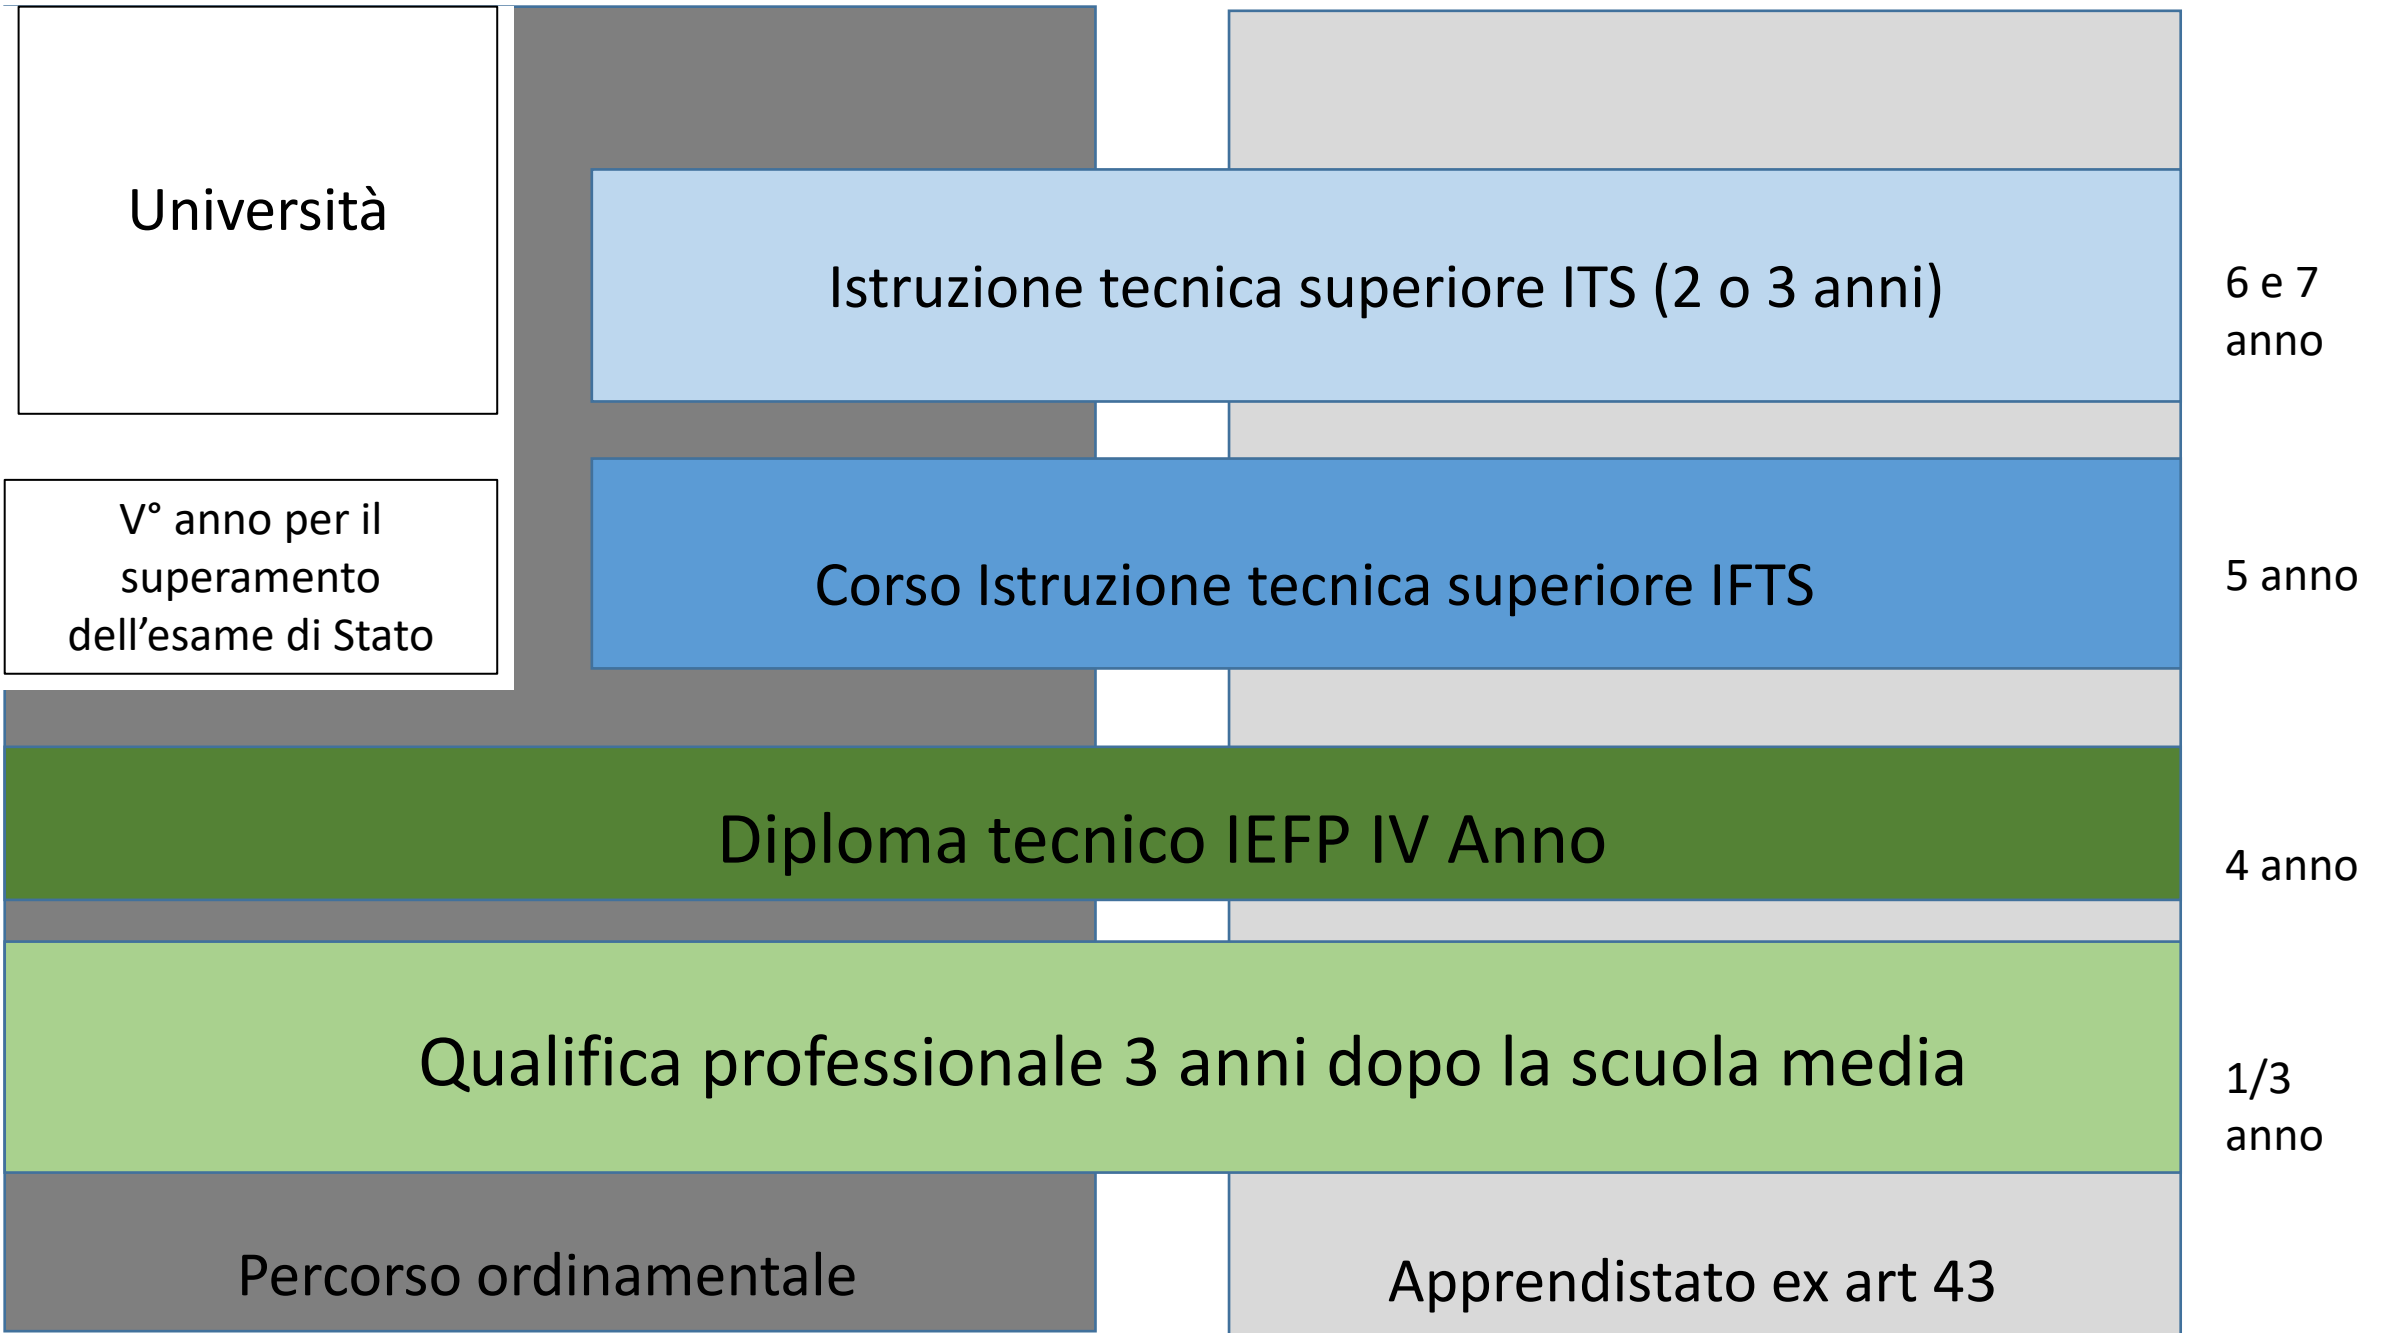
Università

Istruzione tecnica superiore ITS (2 o 3 anni)

6 e 7 anno

V° anno per il superamento dell'esame di Stato

Corso Istruzione tecnica superiore IFTS

5 anno

Diploma tecnico IEFP IV Anno

4 anno

Qualifica professionale 3 anni dopo la scuola media

1/3 anno

Percorso ordinamentale

Apprendistato ex art 43